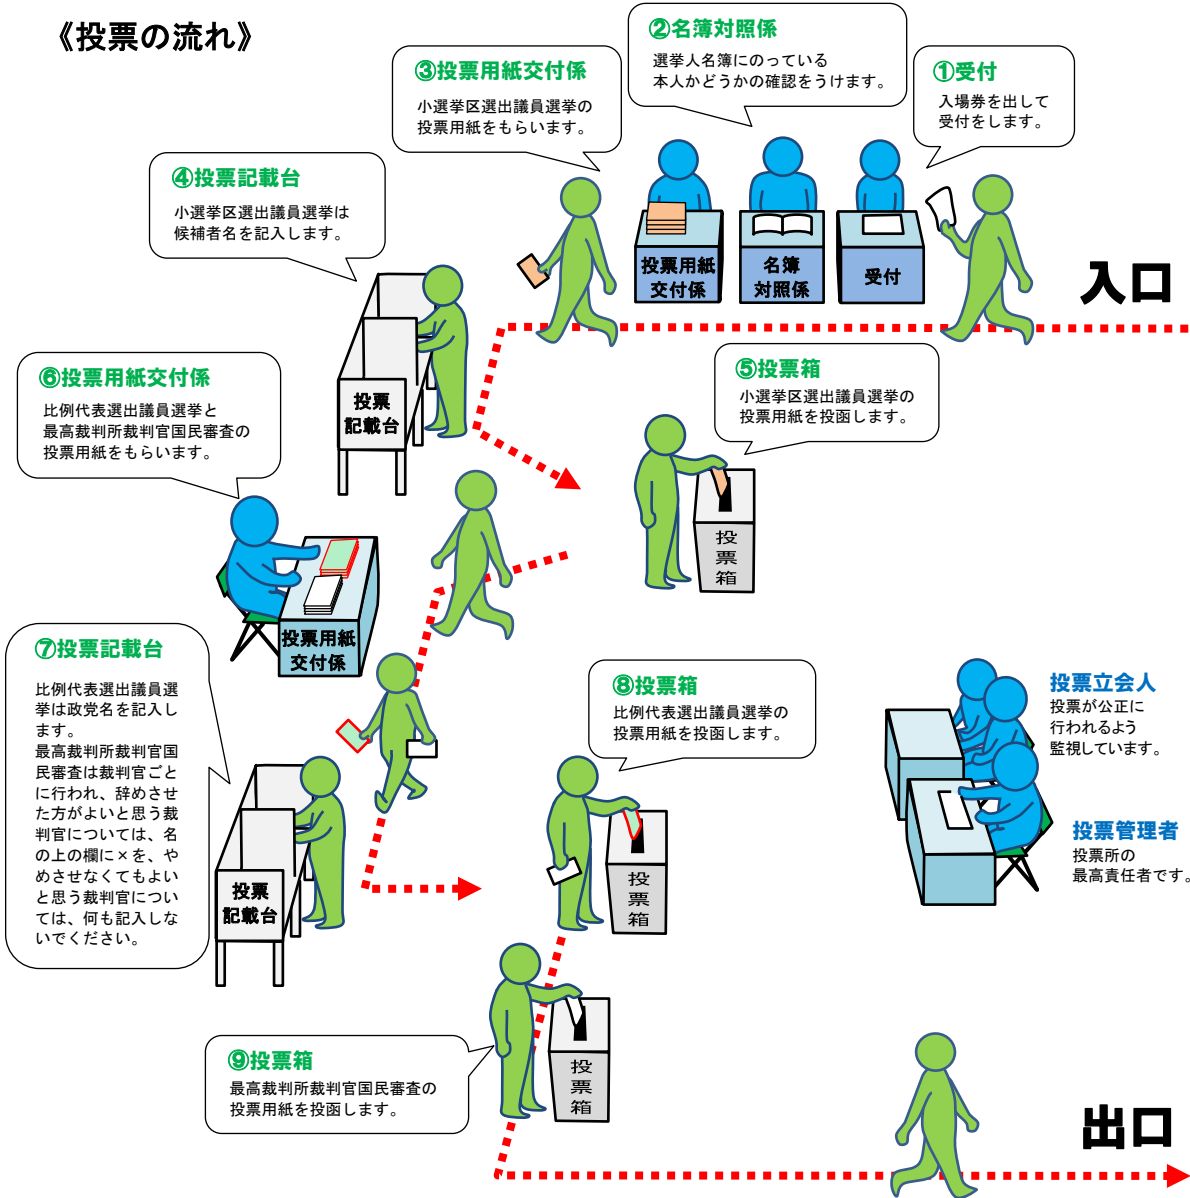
《投票の流れ》

②名簿対照係
選挙人名簿にのっている本人かどうかの確認をうけます。

③投票用紙交付係
小選挙区選出議員選挙の投票用紙をもらいます。

①受付
入場券を出して受付をします。

④投票記載台
小選挙区選出議員選挙は候補者名を記入します。

投票用紙交付係

名簿対照係

受付

入口

投票記載台

⑥投票用紙交付係
比例代表選出議員選挙と最高裁判所裁判官国民審査の投票用紙をもらいます。

⑤投票箱
小選挙区選出議員選挙の投票用紙を投函します。

投票箱

投票用紙交付係

⑦投票記載台
比例代表選出議員選挙は政党名を記入します。
最高裁判所裁判官国民審査は裁判官ごとに行われ、辞めさせた方がよいと思う裁判官については、名の上の欄に×を、やめさせなくてもよいと思う裁判官については、何も記入しないでください。

⑧投票箱
比例代表選出議員選挙の投票用紙を投函します。

投票立会人
投票が公正に行われるよう監視しています。

投票管理者
投票所の最高責任者です。

投票記載台

投票箱

⑨投票箱
最高裁判所裁判官国民審査の投票用紙を投函します。

投票箱

出口